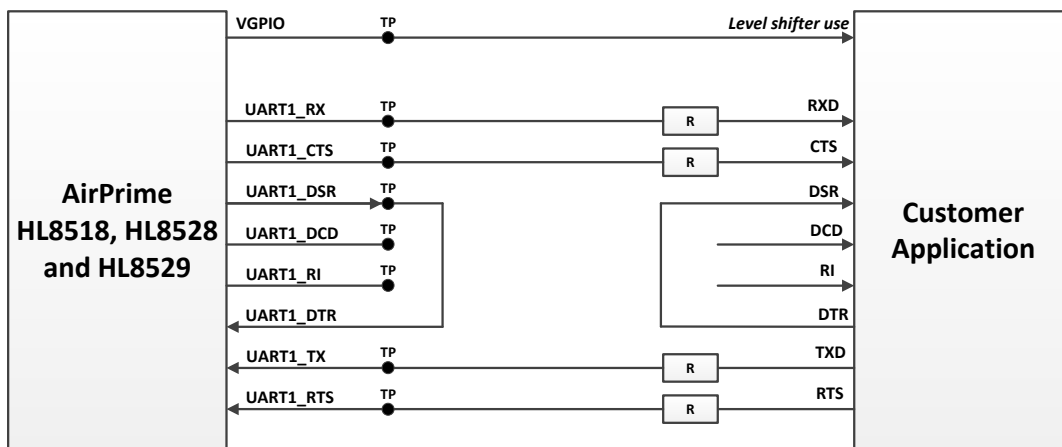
AirPrime HL8518, HL8528 and HL8529

VGPIO
TP
Level shifter use

UART1_RX
TP
R
RXD

UART1_CTS
TP
R
CTS

UART1_DSR
TP
DSR

UART1_DCD
TP
DCD

UART1_RI
TP
RI

UART1_DTR
DTR

UART1_TX
TP
R
TXD

UART1_RTS
TP
R
RTS

Customer Application